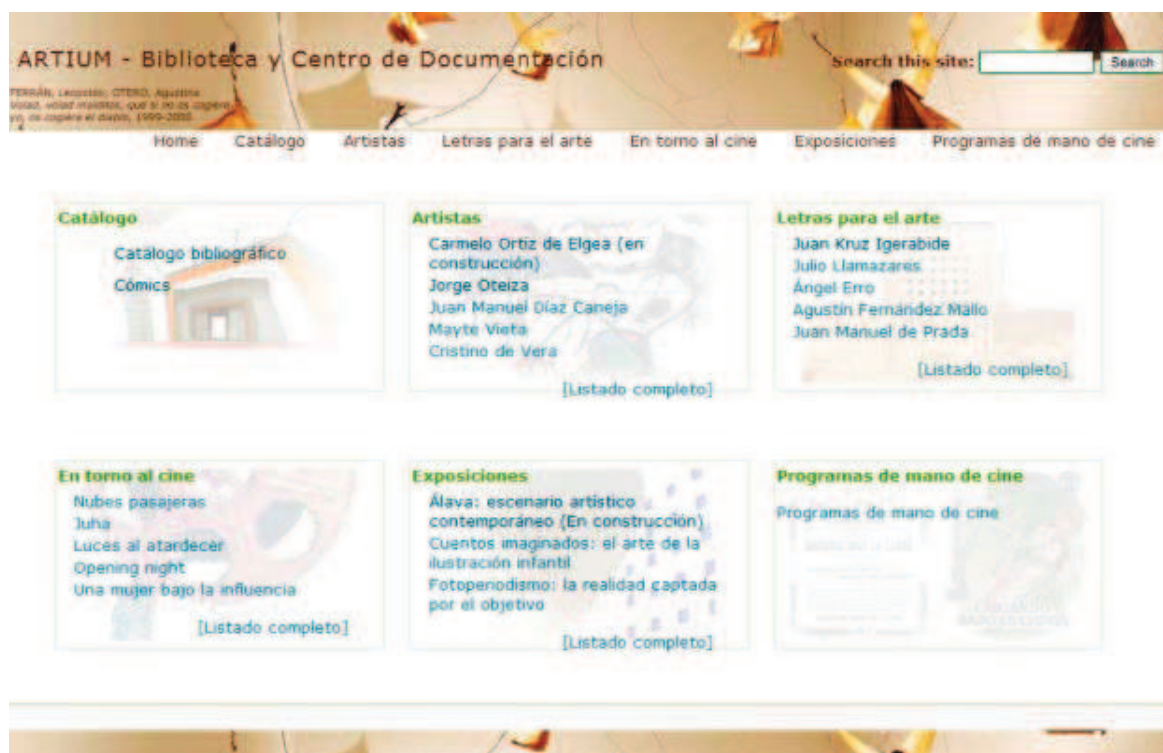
ARTIUM - Biblioteca y Centro de Documentación

FERRÁN, Leopoldo; OTERO, Agustina
Volad, volad malditos, que si no os cogiera yo, os cogiera el diablo, 1999-2000

Search this site: Search

Home Catálogo Artistas Letras para el arte En torno al cine Exposiciones Programas de mano de cine

Catálogo
Catálogo bibliográfico
Cómics

Artistas
Carmelo Ortiz de Elgea (en construcción)
Jorge Oteiza
Juan Manuel Díaz Caneja
Mayte Vieta
Cristino de Vera
[Listado completo]

Letras para el arte
Juan Kruz Igerabide
Julio Llamazares
Ángel Erro
Agustín Fernández Mallo
Juan Manuel de Prada
[Listado completo]

En torno al cine
Nubes pasajeras
Juha
Luces al atardecer
Opening night
Una mujer bajo la influencia
[Listado completo]

Exposiciones
Álava: escenario artístico contemporáneo (En construcción)
Cuentos imaginados: el arte de la ilustración infantil
Fotoperiodismo: la realidad captada por el objetivo
[Listado completo]

Programas de mano de cine
Programas de mano de cine